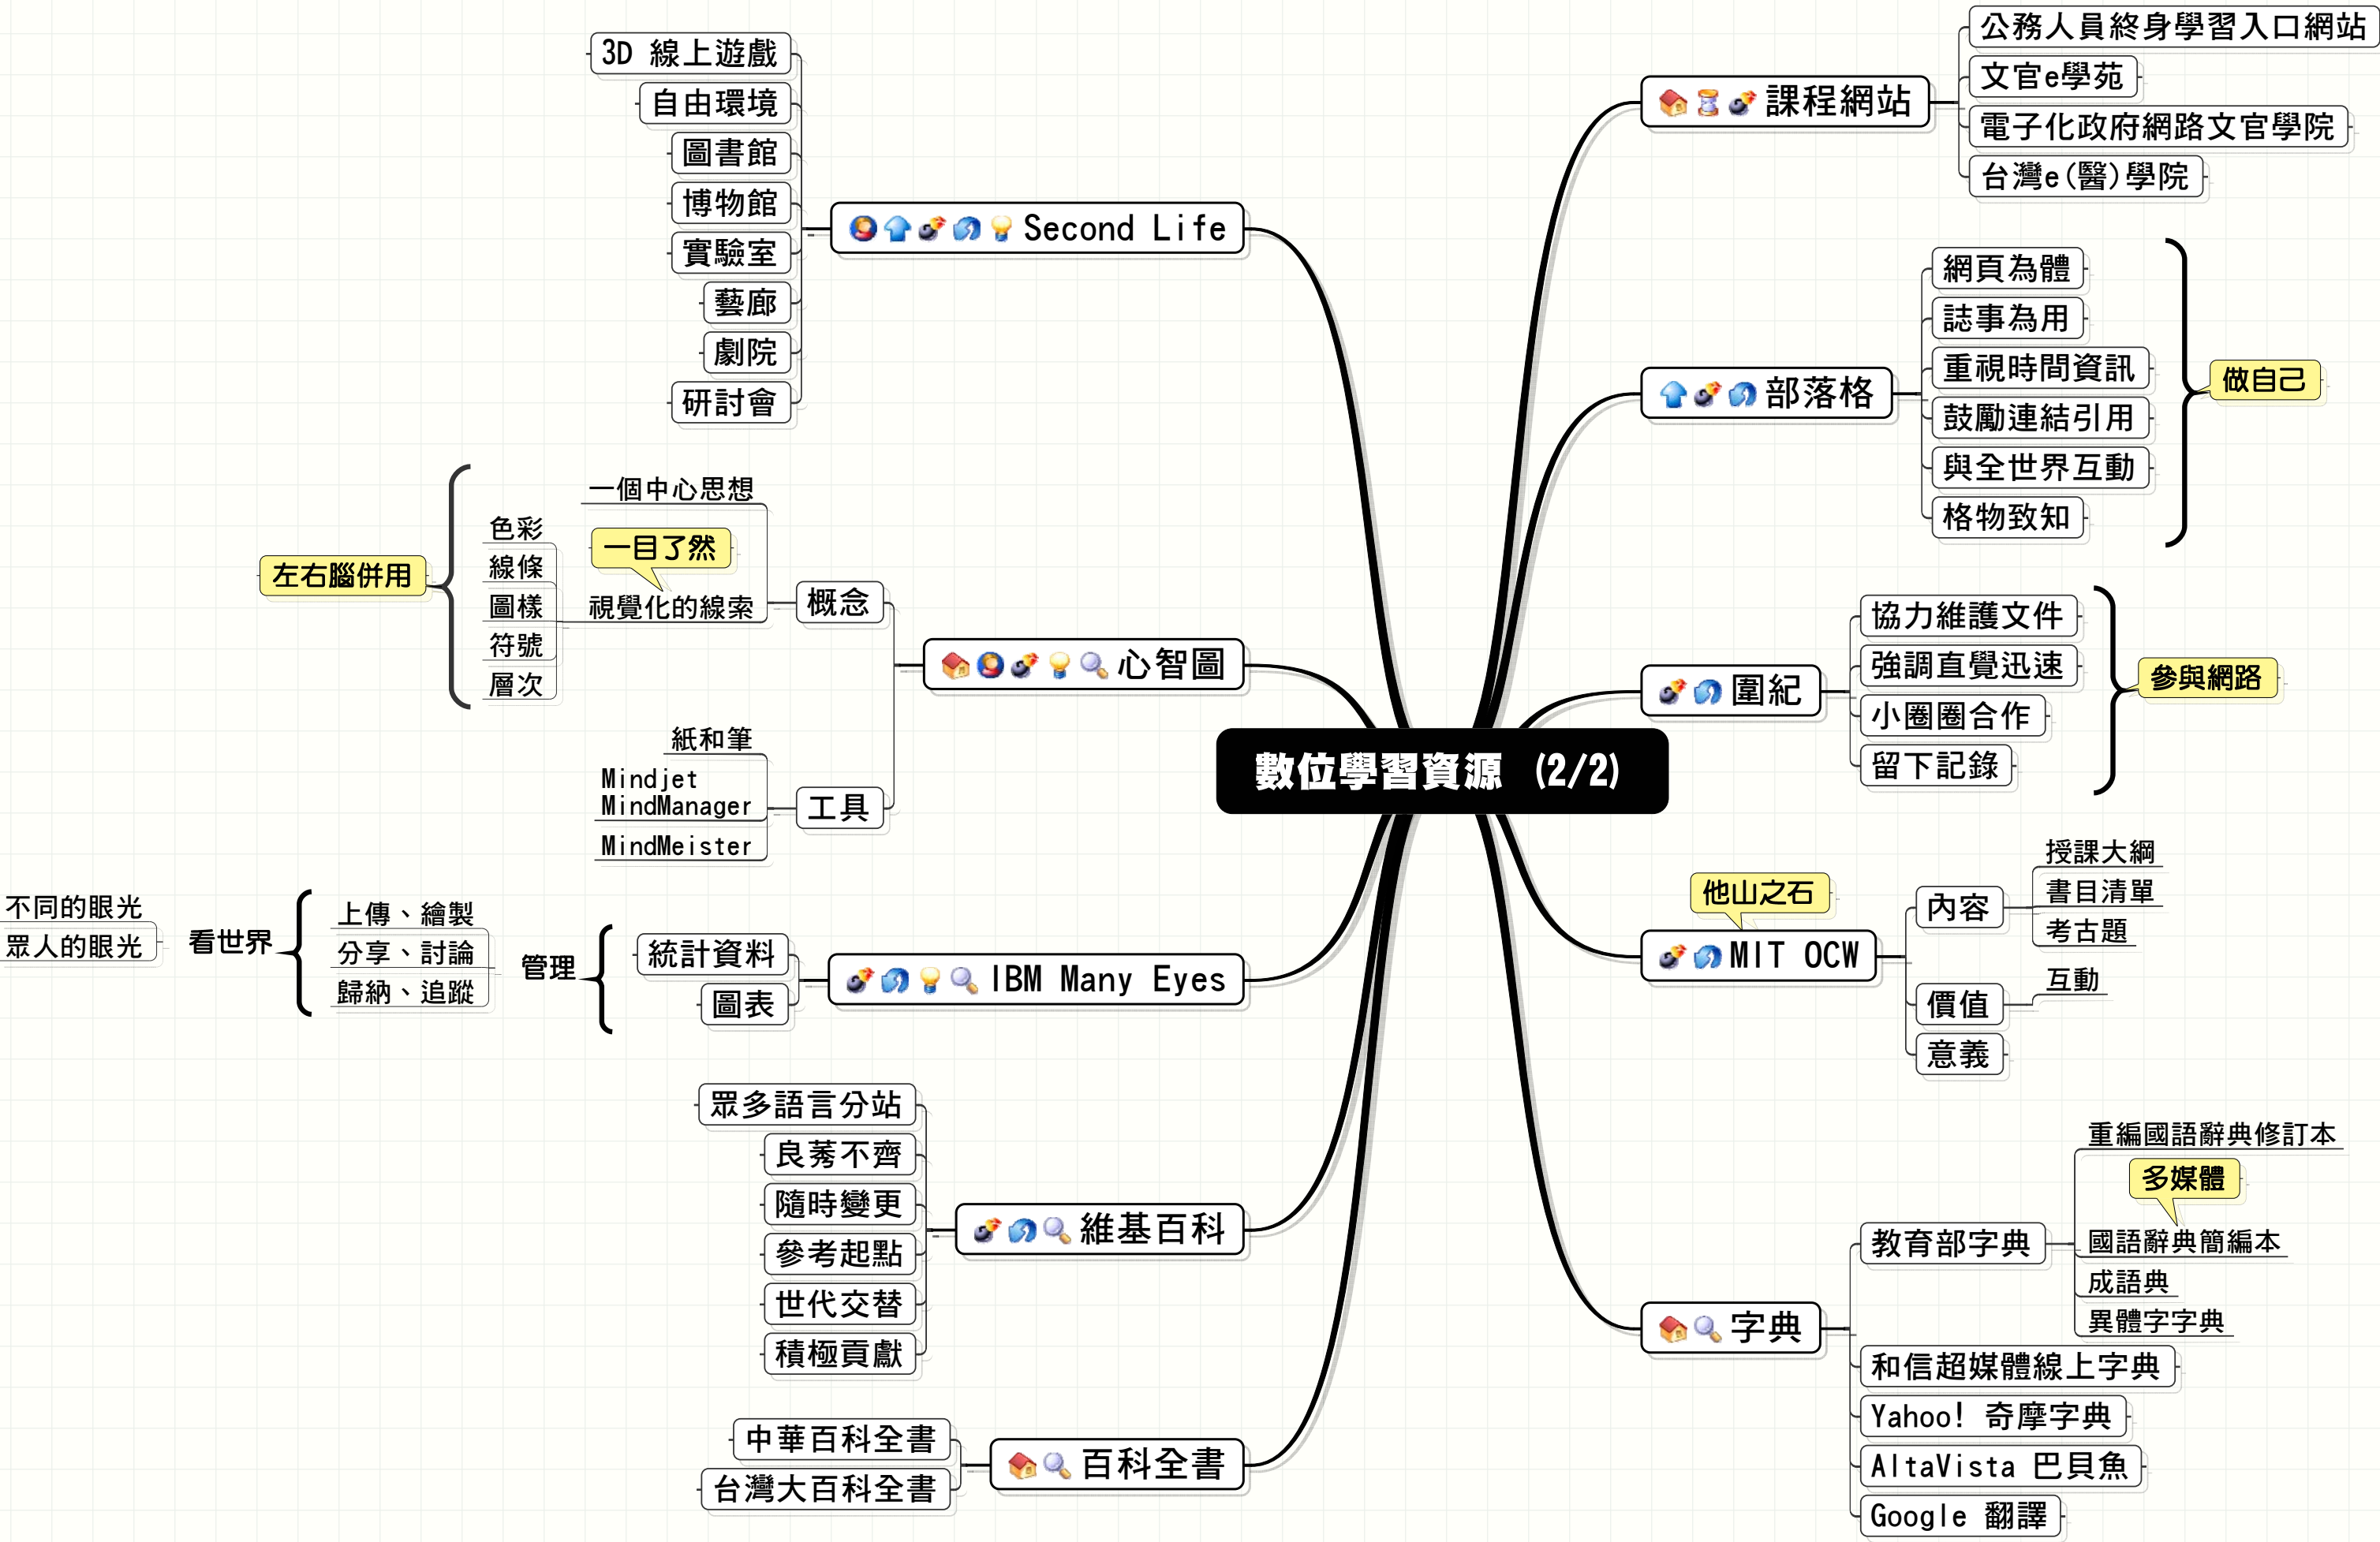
數位學習資源 (2/2)

Second Life
3D 線上遊戲
自由環境
圖書館
博物館
實驗室
藝廊
劇院
研討會

心智圖
概念
一個中心思想
一目了然
視覺化的線索
色彩
線條
圖樣
符號
層次
左右腦併用
工具
紙和筆
Mindjet MindManager
MindMeister

IBM Many Eyes
統計資料
圖表
管理
上傳、繪製
分享、討論
歸納、追蹤
看世界
不同的眼光
眾人的眼光

維基百科
眾多語言分站
良莠不齊
隨時變更
參考起點
世代交替
積極貢獻

百科全書
中華百科全書
台灣大百科全書

課程網站
公務人員終身學習入口網站
文官e學苑
電子化政府網路文官學院
台灣e(醫)學院

部落格
網頁為體
誌事為用
重視時間資訊
鼓勵連結引用
與全世界互動
格物致知
做自己

圍紀
協力維護文件
強調直覺迅速
小圈圈合作
留下記錄
參與網路

MIT OCW
他山之石
內容
授課大綱
書目清單
考古題
價值
互動
意義

字典
教育部字典
重編國語辭典修訂本
多媒體
國語辭典簡編本
成語典
異體字字典
和信超媒體線上字典
Yahoo! 奇摩字典
AltaVista 巴貝魚
Google 翻譯